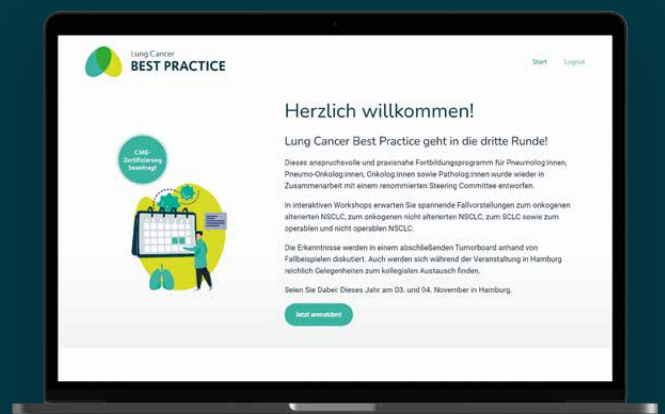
Lung Cancer
BEST PRACTICE

Start Logout

CME-Zertifizierung beantragt

Herzlich willkommen!

Lung Cancer Best Practice geht in die dritte Runde!

Dieses anspruchsvolle und praxisnahe Fortbildungsprogramm für Pneumolog:innen, Pneumo-Onkolog:innen, Onkolog:innen sowie Patholog:innen wurde wieder in Zusammenarbeit mit einem renommierten Steering Committee entworfen.

In interaktiven Workshops erwarten Sie spannende Fallvorstellungen zum onkogenen alterierten NSCLC, zum onkogenen nicht alterierten NSCLC, zum SCLC sowie zum operablen und nicht operablen NSCLC.

Die Erkenntnisse werden in einem abschließenden Tumorboard anhand von Fallbeispielen diskutiert. Auch werden sich während der Veranstaltung in Hamburg reichlich Gelegenheiten zum kollegialen Austausch finden.

Seien Sie Dabei: Dieses Jahr am 03. und 04. November in Hamburg.

Jetzt anmelden!